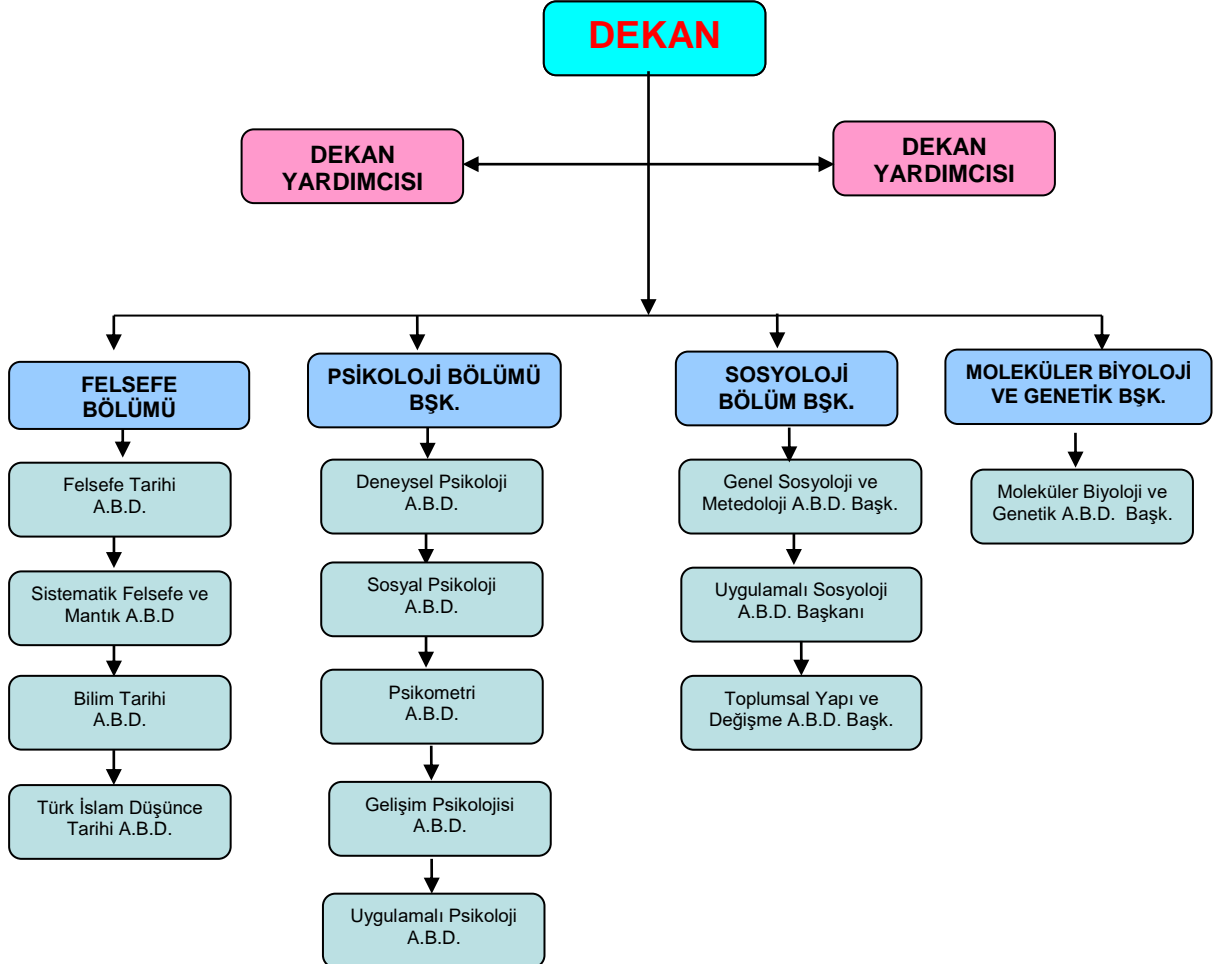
DEKAN

DEKAN YARDIMCISI

DEKAN YARDIMCISI

FELSEFE BÖLÜMÜ

Felsefe Tarihi A.B.D.

Sistematik Felsefe ve Mantık A.B.D

Bilim Tarihi A.B.D.

Türk İslam Düşünce Tarihi A.B.D.

PSİKOLOJİ BÖLÜMÜ BŞK.

Deneysel Psikoloji A.B.D.

Sosyal Psikoloji A.B.D.

Psikometri A.B.D.

Gelişim Psikolojisi A.B.D.

Uygulamalı Psikoloji A.B.D.

SOSYOLOJİ BÖLÜM BŞK.

Genel Sosyoloji ve Metedoloji A.B.D. Başk.

Uygulamalı Sosyoloji A.B.D. Başkanı

Toplumsal Yapı ve Değişme A.B.D. Başk.

MOLEKÜLER BİYOLOJİ VE GENETİK BŞK.

Moleküler Biyoloji ve Genetik A.B.D. Başk.